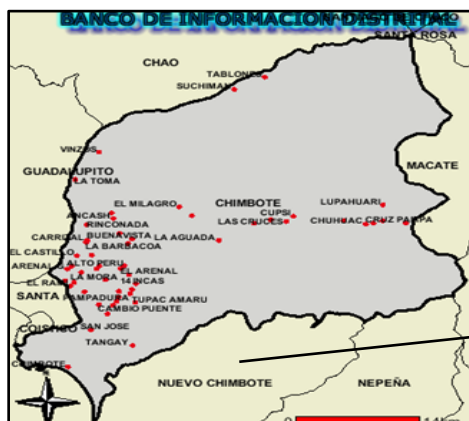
BANCO DE INFORMACION DISTRITAL

SANTA ROSA
CHAO
TABLONES
SUCHIMAN
VINZOS
GUADALUPITO
LA TOMA
MACATE
CHIMBOTE
EL MILAGRO
LUPAHUARI
ANCASH
CUPSI
RINCONADA
LAS CRUCES
CHUHUAC
CRUZ PAMPA
CARRIZAL
BUENA VISTA
LA AGUADA
LA BARBACOA
EL CASTILLO
ALTO PERU
ARENAL
EL ARENAL
LA MORA
14 INCAS
EL RAMA
SANTA
PAMPADURA
TUPAC AMARU
CAMBIO PUENTE
COISHCO
SAN JOSE
TANGAY
CHIMBOTE
NUEVO CHIMBOTE
NEPEÑA
0
14 Km